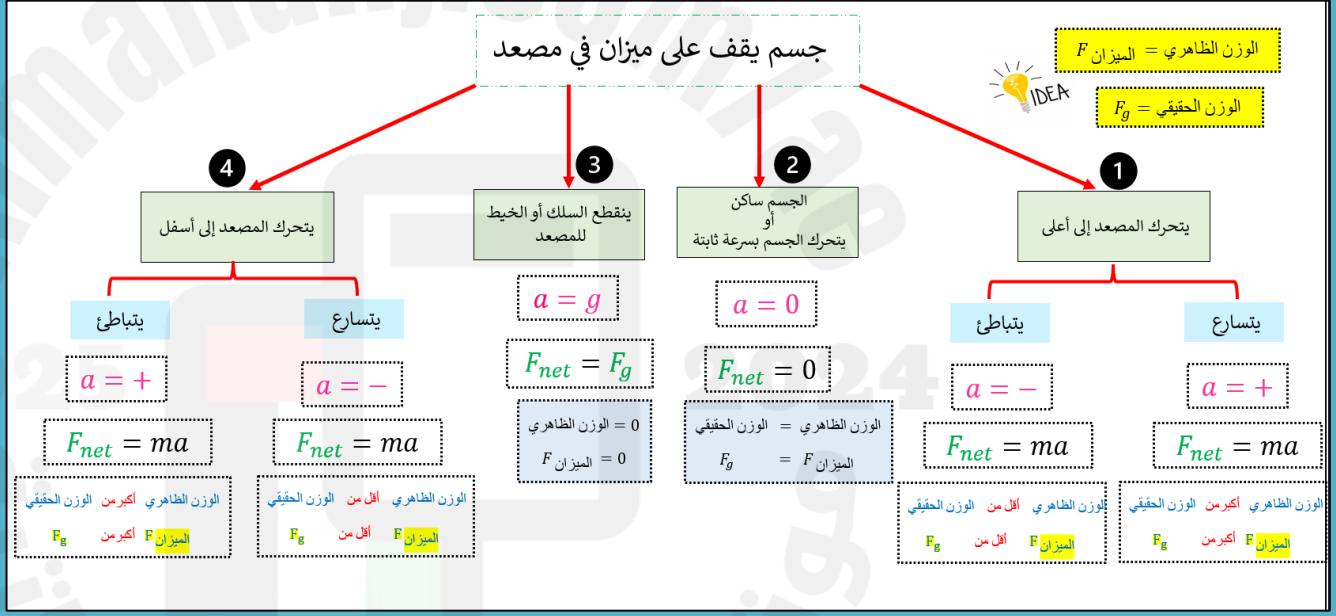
جسم يقف على ميزان في مصعد

الوزن الظاهري = الميزان $F$

الوزن الحقيقي = $F_g$

IDEA

1
يتحرك المصعد إلى أعلى

يتسارع
$a = +$
$F_{net} = ma$
الوزن الظاهري أكبر من الوزن الحقيقي
الميزان F أكبر من $F_g$

يتباطئ
$a = -$
$F_{net} = ma$
الوزن الظاهري أقل من الوزن الحقيقي
الميزان F أقل من $F_g$

2
الجسم ساكن
أو
يتحرك الجسم بسرعة ثابتة
$a = 0$
$F_{net} = 0$
الوزن الظاهري = الوزن الحقيقي
الميزان $F$ = $F_g$

3
ينقطع السلك أو الخيط للمصعد
$a = g$
$F_{net} = F_g$
الوزن الظاهري = 0
الميزان $F$ = 0

4
يتحرك المصعد إلى أسفل

يتسارع
$a = -$
$F_{net} = ma$
الوزن الظاهري أقل من الوزن الحقيقي
الميزان F أقل من $F_g$

يتباطئ
$a = +$
$F_{net} = ma$
الوزن الظاهري أكبر من الوزن الحقيقي
الميزان F أكبر من $F_g$